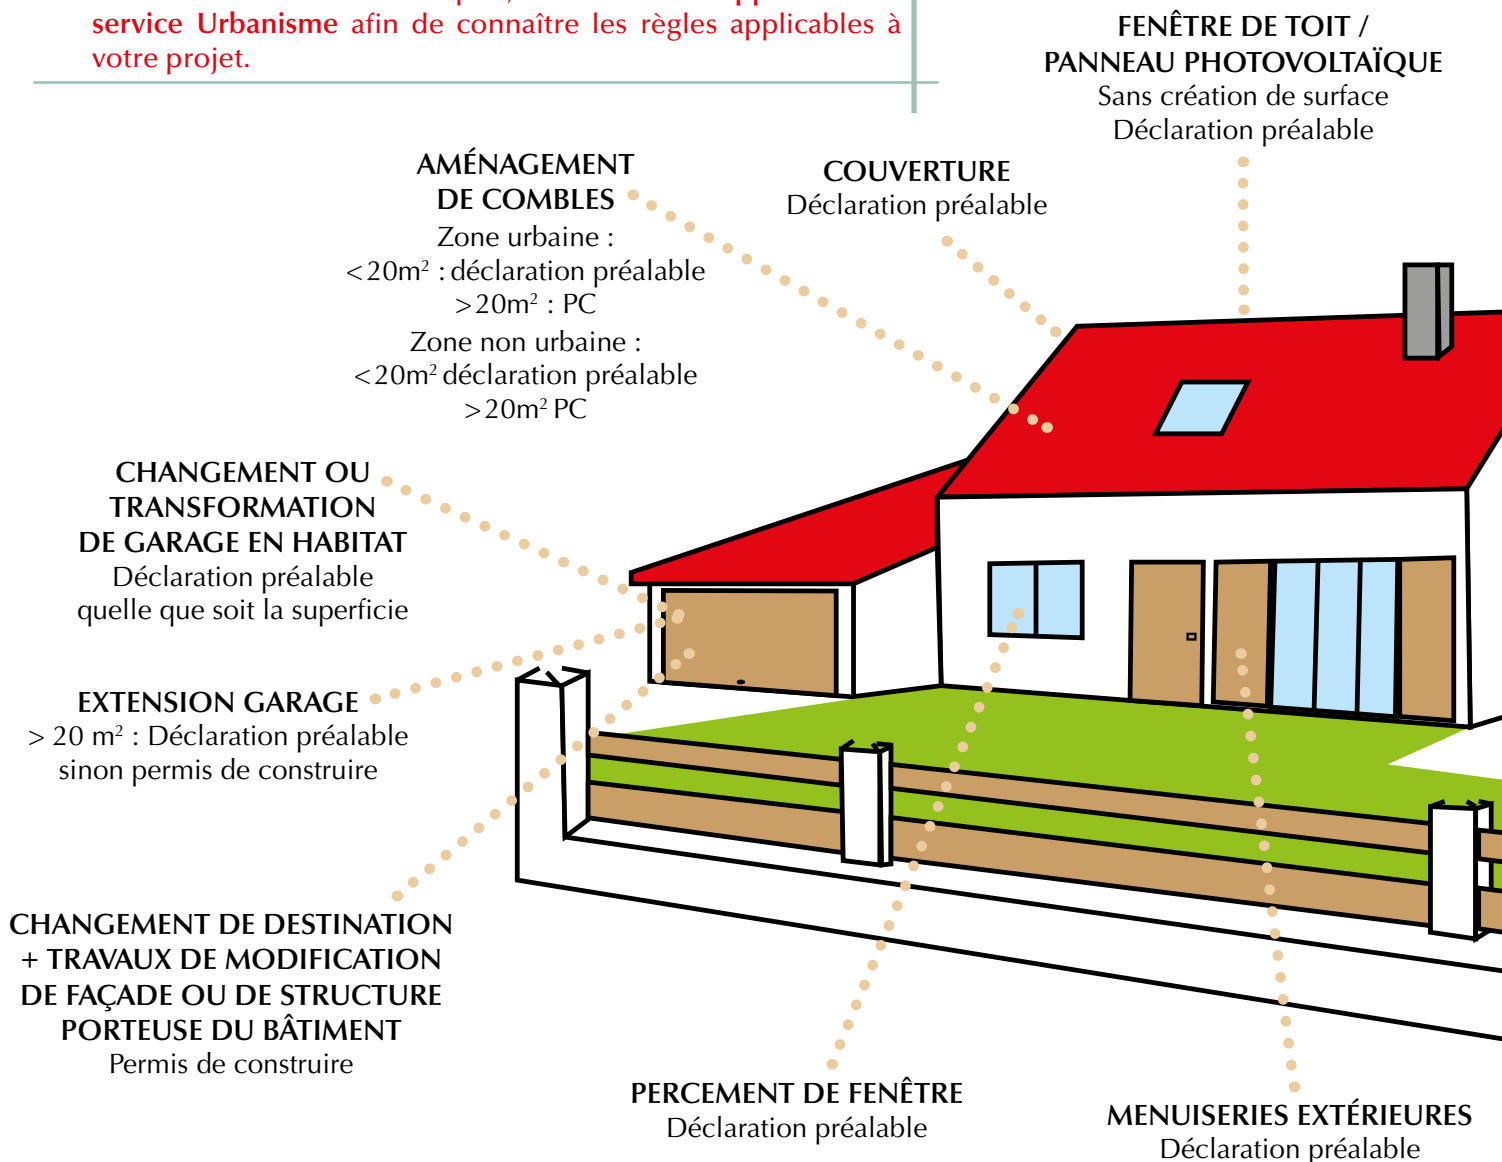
service Urbanisme afin de connaître les règles applicables à votre projet.

FENÊTRE DE TOIT / PANNEAU PHOTOVOLTAÏQUE
Sans création de surface
Déclaration préalable

AMÉNAGEMENT DE COMBLES
Zone urbaine :
$<20m^2$ : déclaration préalable
$>20m^2$ : PC
Zone non urbaine :
$<20m^2$ déclaration préalable
$>20m^2$ PC

COUVERTURE
Déclaration préalable

CHANGEMENT OU TRANSFORMATION DE GARAGE EN HABITAT
Déclaration préalable quelle que soit la superficie

EXTENSION GARAGE
$> 20$ m$^2$ : Déclaration préalable sinon permis de construire

CHANGEMENT DE DESTINATION + TRAVAUX DE MODIFICATION DE FAÇADE OU DE STRUCTURE PORTEUSE DU BÂTIMENT
Permis de construire

PERCEMENT DE FENÊTRE
Déclaration préalable

MENUISERIES EXTÉRIEURES
Déclaration préalable